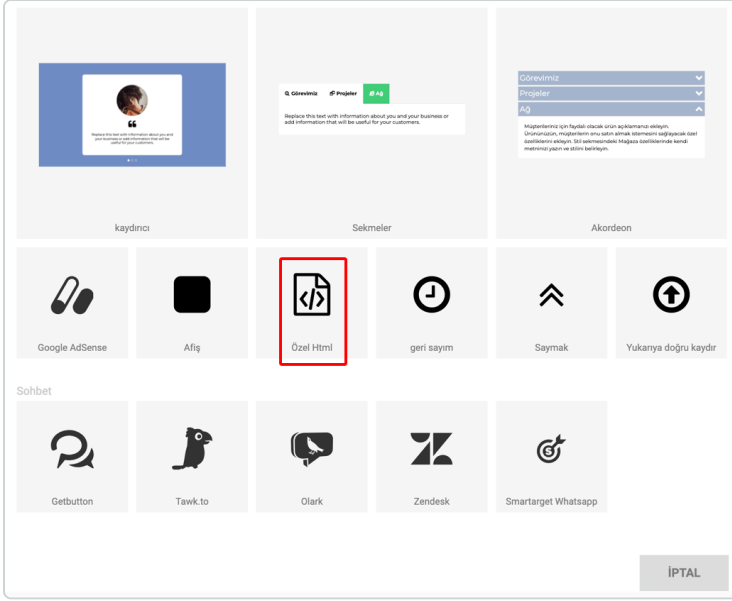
Replace this text with information about you and your business or add information that will be useful for your customers.

kaydırıcı

Görevimiz Projeler Ağ

Replace this text with information about you and your business or add information that will be useful for your customers.

Sekmeler

Görevimiz
Projeler
Ağ

Müşterileriniz için faydalı olacak ürün açıklamanızı ekleyin. Ürününüzün, müşterilerin onu satın almak istemesini sağlayacak özel özelliklerini ekleyin. Stil sekmesindeki Mağaza özelliklerinde kendi metninizi yazın ve stilini belirleyin.

Akordeon

Google AdSense

Afiş

Özel Html

geri sayım

Saymak

Yukarıya doğru kaydır

Sohbet

Getbutton

Tawk.to

Olark

Zendesk

Smartarget Whatsapp

İPTAL